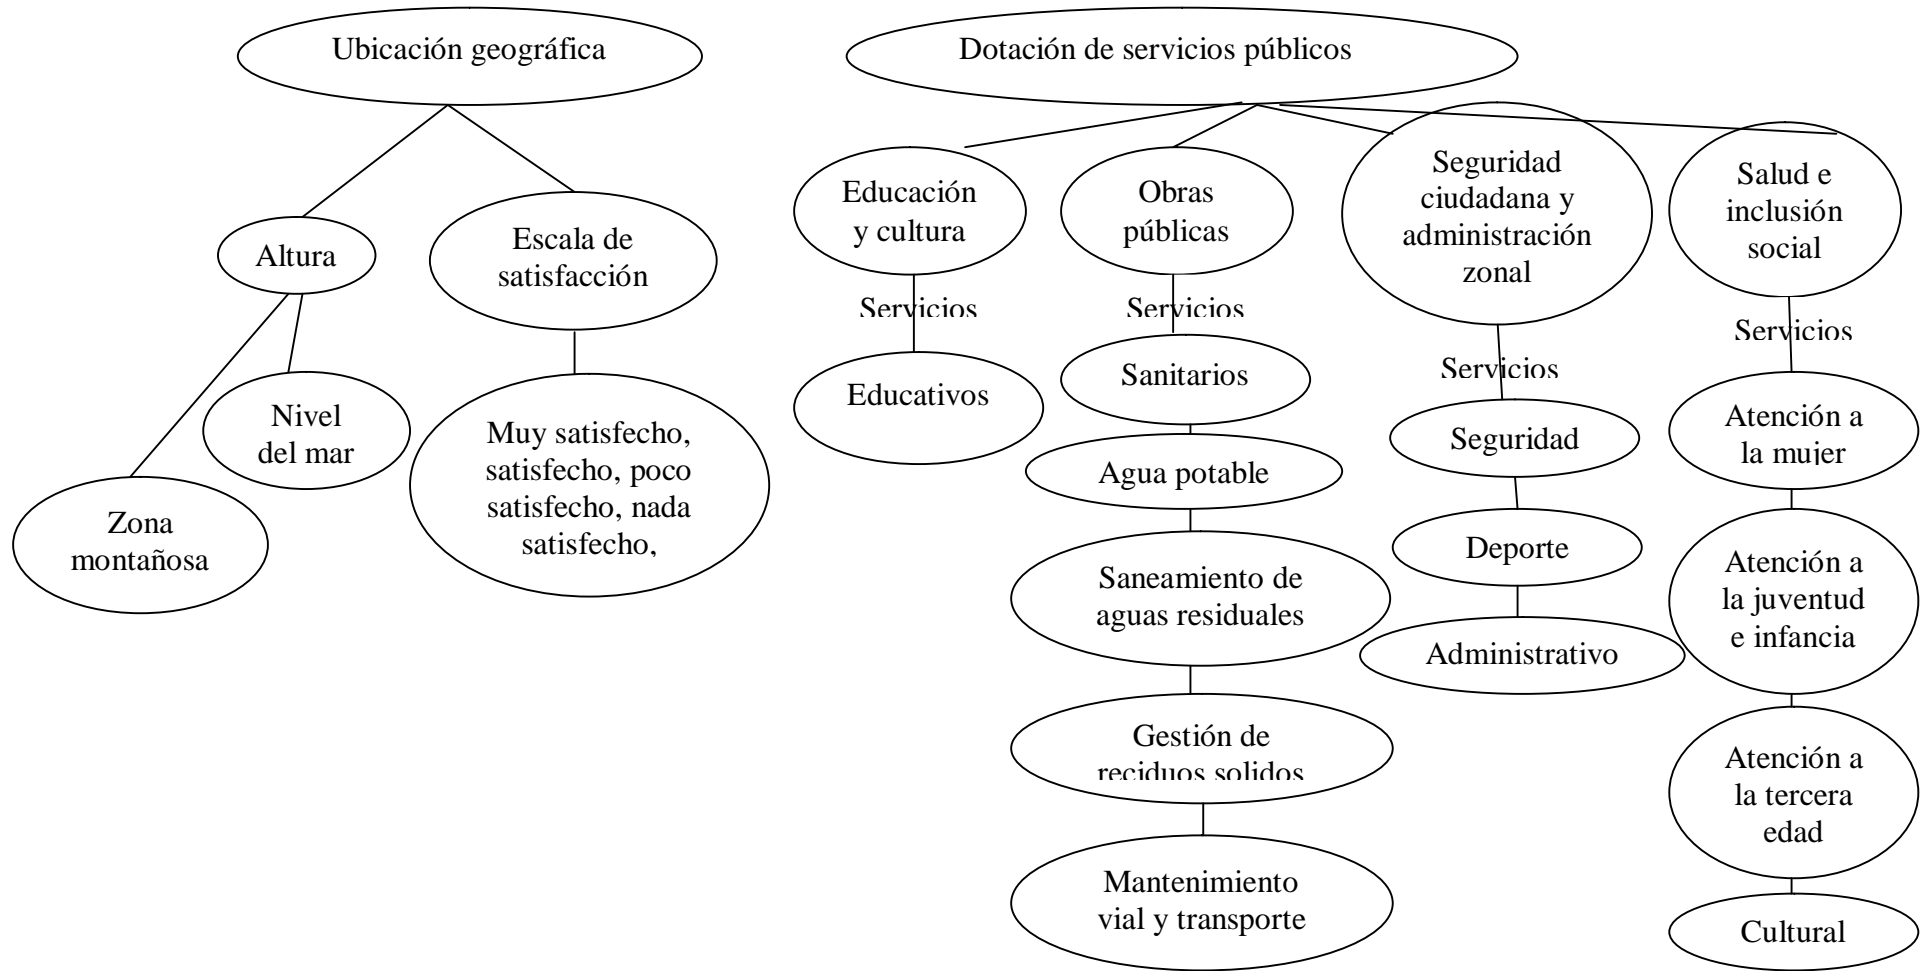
Ubicación geográfica

Altura

Escala de satisfacción

Nivel del mar

Zona montañosa

Muy satisfecho, satisfecho, poco satisfecho, nada satisfecho,

Dotación de servicios públicos

Educación y cultura

Servicios

Educativos

Obras públicas

Servicios

Sanitarios

Agua potable

Saneamiento de aguas residuales

Gestión de reciduos solidos

Mantenimiento vial y transporte

Seguridad ciudadana y administración zonal

Servicios

Seguridad

Deporte

Administrativo

Salud e inclusión social

Servicios

Atención a la mujer

Atención a la juventud e infancia

Atención a la tercera edad

Cultural